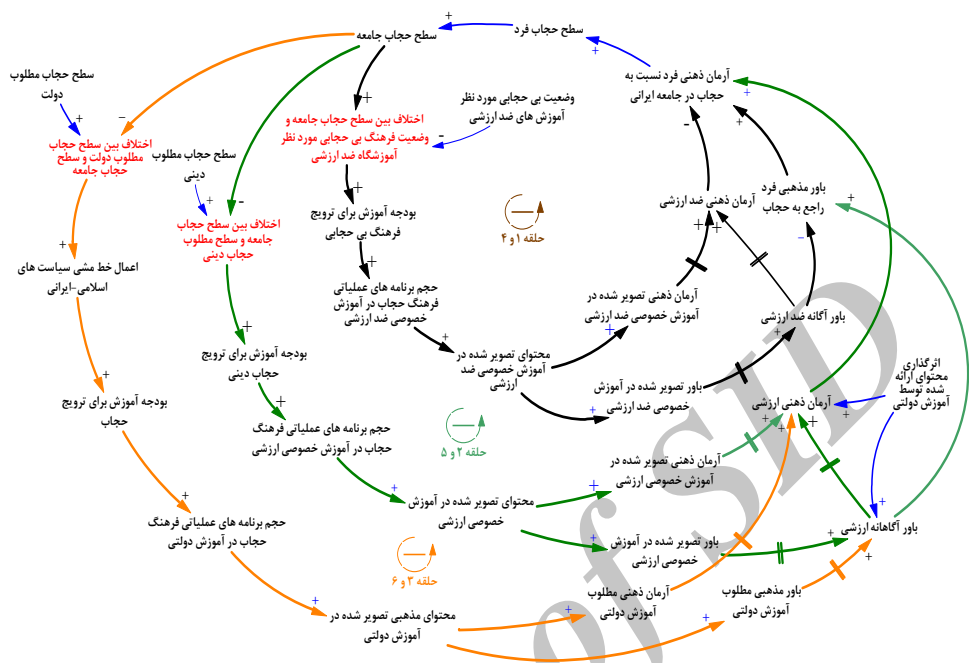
سطح حجاب فرد

سطح حجاب جامعه

سطح حجاب مطلوب دولت

آرمان ذهنی فرد نسبت به حجاب در جامعه ایرانی

وضعیت بی حجابی مورد نظر آموزش های ضد ارزشی

اختلاف بین سطح حجاب مطلوب دولت و سطح حجاب جامعه

اختلاف بین سطح حجاب جامعه و وضعیت فرهنگ بی حجابی مورد نظر آموزشگاه ضد ارزشی

سطح حجاب مطلوب دینی

باور مذهبی فرد راجع به حجاب

آرمان ذهنی ضد ارزشی

بودجه آموزش برای ترویج فرهنگ بی حجابی

اختلاف بین سطح حجاب جامعه و سطح مطلوب حجاب دینی

حلقه ۱ و ۴

اعمال خط مشی سیاست های اسلامی-ایرانی

حجم برنامه های عملیاتی فرهنگ حجاب در آموزش خصوصی ضد ارزشی

آرمان ذهنی تصویر شده در آموزش خصوصی ضد ارزشی

باور آگاهانه ضد ارزشی

بودجه آموزش برای ترویج حجاب دینی

محتوای تصویر شده در آموزش خصوصی ضد ارزشی

باور تصویر شده در آموزش خصوصی ضد ارزشی

اثرگذاری محتوای ارائه شده توسط آموزش دولتی

بودجه آموزش برای ترویج حجاب

آرمان ذهنی ارزشی

حجم برنامه های عملیاتی فرهنگ حجاب در آموزش خصوصی ارزشی

حلقه ۲ و ۵

آرمان ذهنی تصویر شده در آموزش خصوصی ارزشی

محتوای تصویر شده در آموزش خصوصی ارزشی

باور آگاهانه ارزشی

حجم برنامه های عملیاتی فرهنگ حجاب در آموزش دولتی

باور تصویر شده در آموزش خصوصی ارزشی

حلقه ۳ و ۶

آرمان ذهنی مطلوب آموزش دولتی

باور مذهبی مطلوب آموزش دولتی

محتوای مذهبی تصویر شده در آموزش دولتی

fsp